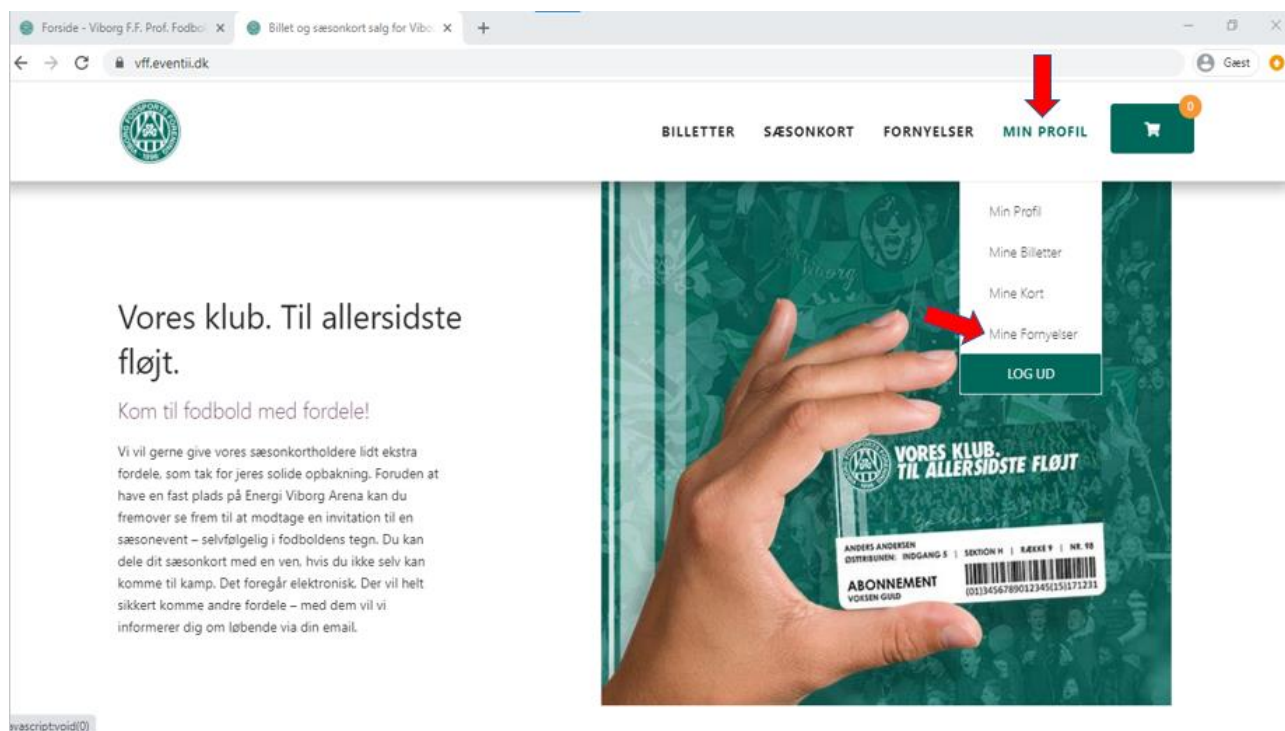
Forside - Viborg F.F. Prof. Fodbo ×
Billet og sæsonkort salg for Vibo ×
+
vff.eventii.dk
Gæst

BILLETTER SÆSONKORT FORNYELSER MIN PROFIL
0

Min Profil
Mine Billetter
Mine Kort
Mine Fornyelser
LOG UD

Vores klub. Til allersidste fløjt.

Kom til fodbold med fordele!

Vi vil gerne give vores sæsonkortholdere lidt ekstra fordele, som tak for jeres solide opbakning. Foruden at have en fast plads på Energi Viborg Arena kan du fremover se frem til at modtage en invitation til en sæsonevent – selvfølgelig i fodboldens tegn. Du kan dele dit sæsonkort med en ven, hvis du ikke selv kan komme til kamp. Det foregår elektronisk. Der vil helt sikkert komme andre fordele – med dem vil vi informerer dig om løbende via din email.

Viborg
VORES KLUB. TIL ALLERSIDSTE FLØJT
ANDERS ANDERSEN
ØSTTRIBUNEN: INDGANG 5 | SEKTION H | RÆKKE 9 | NR. 98
ABONNEMENT
VOKSEN GULD
(01)3456789012345(15)171231

javascript:void(0)